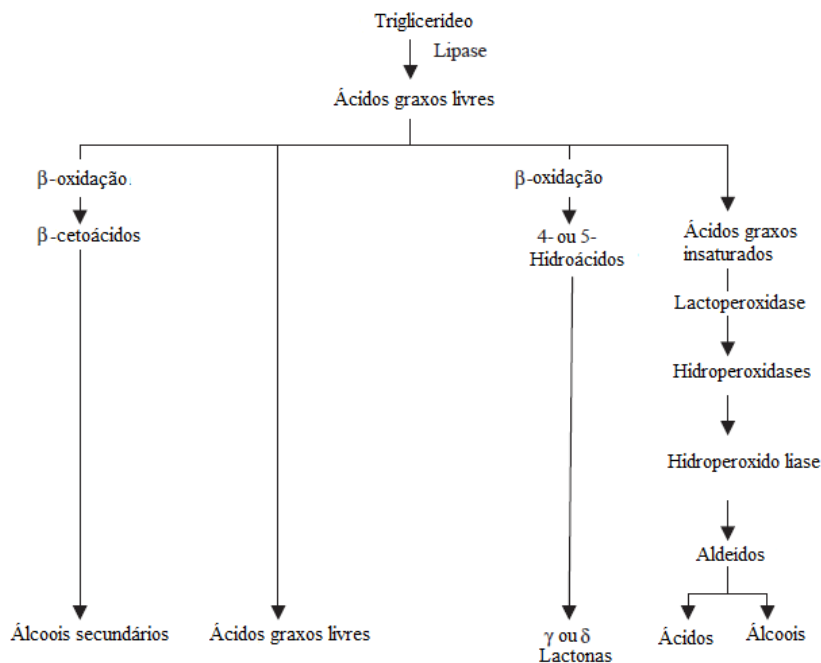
Triglicerideo

Lipase

Ácidos graxos livres

β-oxidação.

β-cetoácidos

β-oxidação

4- ou 5-
Hidroácidos

Ácidos graxos insaturados

Lactoperoxidase

Hidroperoxidases

Hidroperoxido liase

Aldeidos

Álcoois secundários

Ácidos graxos livres

γ ou δ
Lactonas

Ácidos

Álcoois